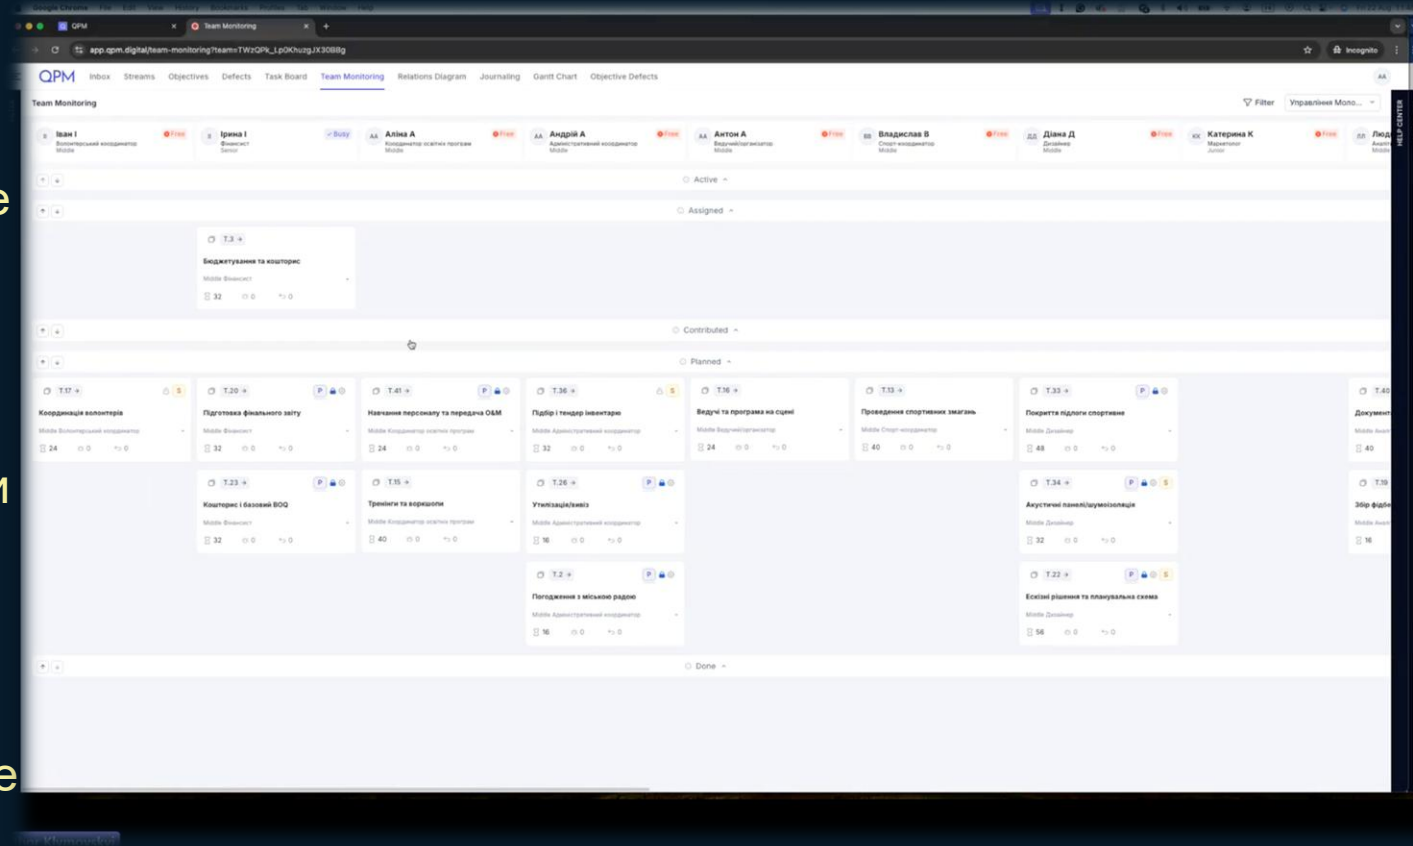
Google Chrome File Edit View History Bookmarks Profiles Tab Window Help

QPM × Team Monitoring × +

app.qpm.digital/team-monitoring?team=TWzQPk_LpOKhuzgJX30B8g

Incognito

QPM Inbox Streams Objectives Defects Task Board Team Monitoring Relations Diagram Journaling Gantt Chart Objective Defects

AA

Team Monitoring

Filter Управління Моло...

HELP CENTER

| Іван І Волонтерський координатор Middle Free | Ірина І Фінансист Senior Busy | Аліна А Координатор освітніх програм Middle Free | Андрій А Адміністративний координатор Middle Free | Антон А Ведучий/організатор Middle Free | Владислав В Спорт-координатор Middle Free | Діана Д Дизайнер Middle Free | Катерина К Маркетолог Junior Free | Люд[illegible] |
|---|---|---|---|---|---|---|---|---|

Active

Assigned

T.3
Бюджетування та кошторис
Middle Фінансист
32 0 0

Contributed

Planned

T.17
Координація волонтерів
Middle Волонтерський координатор
24 0 0

T.20
Підготовка фінального звіту
Middle Фінансист
32 0 0

T.41
Навчання персоналу та передача O&M
Middle Координатор освітніх програм
24 0 0

T.36
Підбір і тендер інвентарю
Middle Адміністративний координатор
32 0 0

T.16
Ведучі та програма на сцені
Middle Ведучий/організатор
24 0 0

T.13
Проведення спортивних змагань
Middle Спорт-координатор
40 0 0

T.33
Покриття підлоги спортивне
Middle Дизайнер
48 0 0

T.40
Документ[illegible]
40

T.23
Кошторис і базовий BOQ
Middle Фінансист
32 0 0

T.15
Тренінги та воркшопи
Middle Координатор освітніх програм
40 0 0

T.26
Утилізація/вивіз
Middle Адміністративний координатор
16 0 0

T.34
Акустичні панелі/шумоізоляція
Middle Дизайнер
32 0 0

T.19
Збір фідбе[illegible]
16

T.2
Погодження з міською радою
Middle Адміністративний координатор
16 0 0

T.22
Ескізні рішення та планувальна схема
Middle Дизайнер
56 0 0

Done